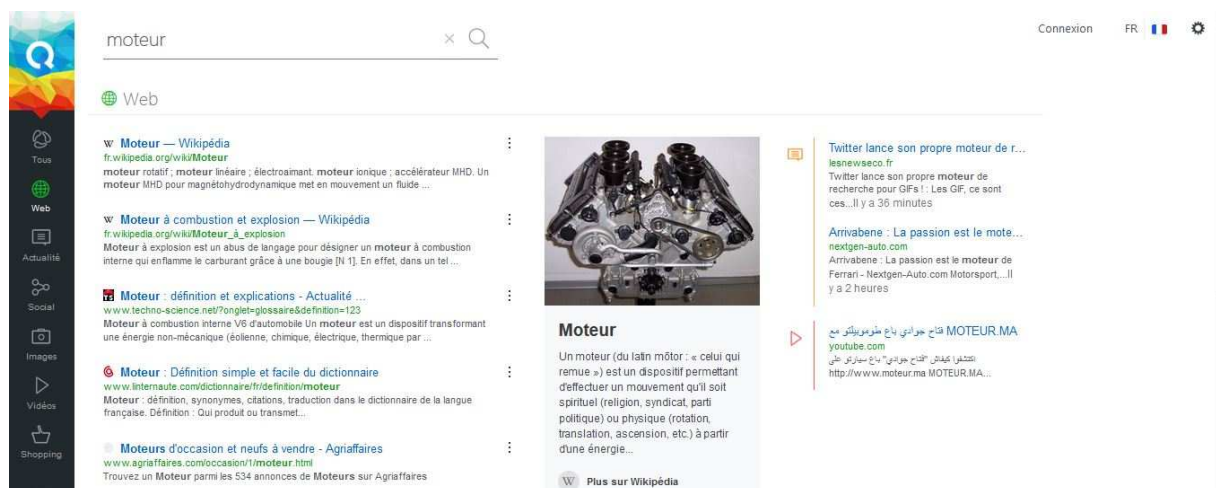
moteur

Connexion FR

Tous
Web
Actualité
Social
Images
Vidéos
Shopping

Web

Moteur — Wikipédia
fr.wikipedia.org/wiki/Moteur
moteur rotatif ; moteur linéaire ; électroaimant. moteur ionique ; accélérateur MHD. Un moteur MHD pour magnétohydrodynamique met en mouvement un fluide ...

Moteur à combustion et explosion — Wikipédia
fr.wikipedia.org/wiki/Moteur_à_explosion
Moteur à explosion est un abus de langage pour désigner un moteur à combustion interne qui enflamme le carburant grâce à une bougie [N 1]. En effet, dans un tel ...

Moteur : définition et explications - Actualité ...
www.techno-science.net/?onglet=glossaire&definition=123
Moteur à combustion interne V6 d'automobile Un moteur est un dispositif transformant une énergie non-mécanique (éolienne, chimique, électrique, thermique par ...

Moteur : Définition simple et facile du dictionnaire
www.linternaute.com/dictionnaire/fr/definition/moteur
Moteur : définition, synonymes, citations, traduction dans le dictionnaire de la langue française. Définition : Qui produit ou transmet...

Moteurs d'occasion et neufs à vendre - Agriaffaires
www.agriaffaires.com/occasion/1/moteur.html
Trouvez un Moteur parmi les 534 annonces de Moteurs sur Agriaffaires

Moteur
Un moteur (du latin mōtor : « celui qui remue ») est un dispositif permettant d'effectuer un mouvement qu'il soit spirituel (religion, syndicat, parti politique) ou physique (rotation, translation, ascension, etc.) à partir d'une énergie...
Plus sur Wikipédia

Twitter lance son propre moteur de r...
lesnewseco.fr
Twitter lance son propre moteur de recherche pour GIFs ! : Les GIF, ce sont ces...Il y a 36 minutes

Arrivabene : La passion est le mote...
nextgen-auto.com
Arrivabene : La passion est le moteur de Ferrari - Nextgen-Auto.com Motorsport,...Il y a 2 heures

MOTEUR.MA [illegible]
youtube.com
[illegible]
http://www.moteur.ma MOTEUR.MA...